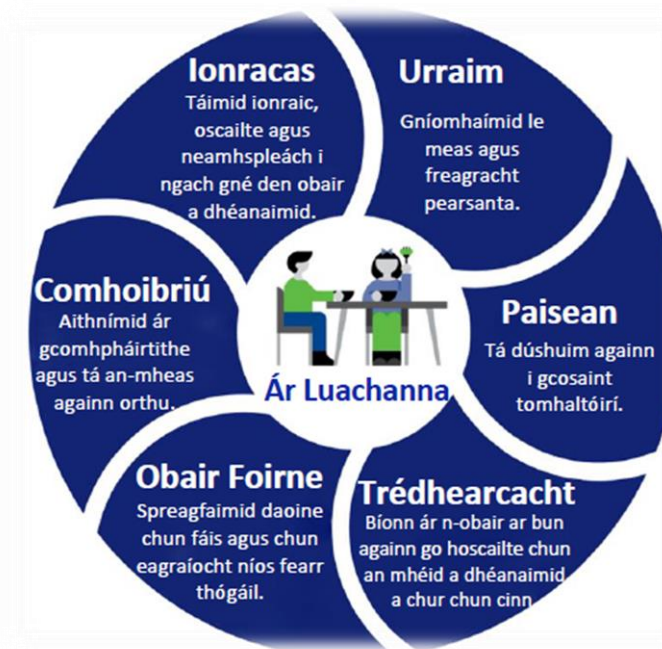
Ionracas
Táimid ionraic, oscailte agus neamhspleách i ngach gné den obair a dhéanaimid.

Urraim
Gníomhaímid le meas agus freagracht pearsanta.

Comhoibriú
Aithnímid ár gcomhpháirtithe agus tá an-mheas againn orthu.

Ár Luachanna

Paisean
Tá dúshuim againn i gcosaint tomhaltóirí.

Obair Foirne
Spreagfaimid daoine chun fáis agus chun eagraíocht níos fearr thógáil.

Trédhearcacht
Bíonn ár n-obair ar bun againn go hoscailte chun an mhéid a dhéanaimid a chur chun cinn